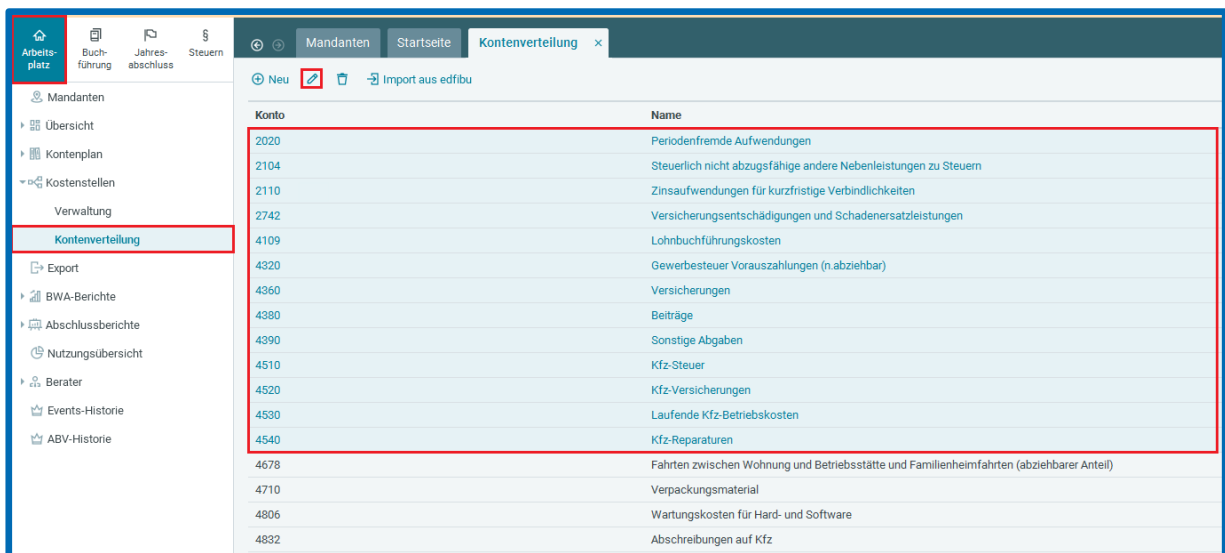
Arbeitsplatz
Buchführung
Jahresabschluss
§ Steuern

Mandanten
Übersicht
Kontenplan
Kostenstellen
Verwaltung
Kontenverteilung
Export
BWA-Berichte
Abschlussberichte
Nutzungsübersicht
Berater
Events-Historie
ABV-Historie

Mandanten | Startseite | Kontenverteilung ×

Neu | Import aus edfibu

| Konto | Name |
|---|---|
| 2020 | Periodenfremde Aufwendungen |
| 2104 | Steuerlich nicht abzugsfähige andere Nebenleistungen zu Steuern |
| 2110 | Zinsaufwendungen für kurzfristige Verbindlichkeiten |
| 2742 | Versicherungsentschädigungen und Schadenersatzleistungen |
| 4109 | Lohnbuchführungskosten |
| 4320 | Gewerbesteuer Vorauszahlungen (n.abziehbar) |
| 4360 | Versicherungen |
| 4380 | Beiträge |
| 4390 | Sonstige Abgaben |
| 4510 | Kfz-Steuer |
| 4520 | Kfz-Versicherungen |
| 4530 | Laufende Kfz-Betriebskosten |
| 4540 | Kfz-Reparaturen |
| 4678 | Fahrten zwischen Wohnung und Betriebsstätte und Familienheimfahrten (abziehbarer Anteil) |
| 4710 | Verpackungsmaterial |
| 4806 | Wartungskosten für Hard- und Software |
| 4832 | Abschreibungen auf Kfz |